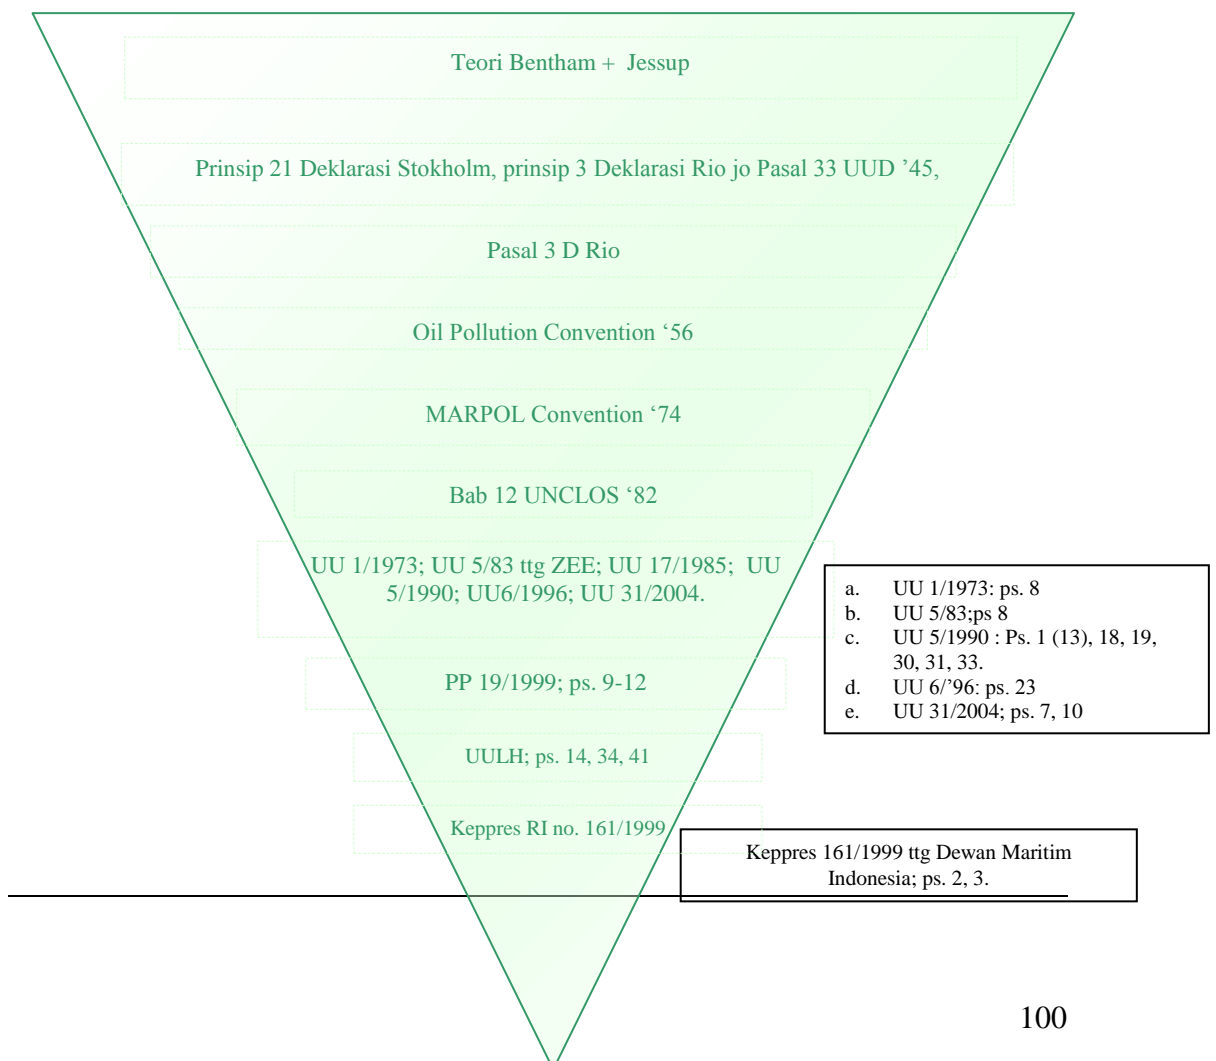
Teori Bentham + Jessup

Prinsip 21 Deklarasi Stokholm, prinsip 3 Deklarasi Rio jo Pasal 33 UUD '45,

Pasal 3 D Rio

Oil Pollution Convention '56

MARPOL Convention '74

Bab 12 UNCLOS '82

UU 1/1973; UU 5/83 ttg ZEE; UU 17/1985; UU 5/1990; UU6/1996; UU 31/2004.

a. UU 1/1973: ps. 8
b. UU 5/83;ps 8
c. UU 5/1990 : Ps. 1 (13), 18, 19, 30, 31, 33.
d. UU 6/'96: ps. 23
e. UU 31/2004; ps. 7, 10

PP 19/1999; ps. 9-12

UULH; ps. 14, 34, 41

Keppres RI no. 161/1999

Keppres 161/1999 ttg Dewan Maritim Indonesia; ps. 2, 3.

100